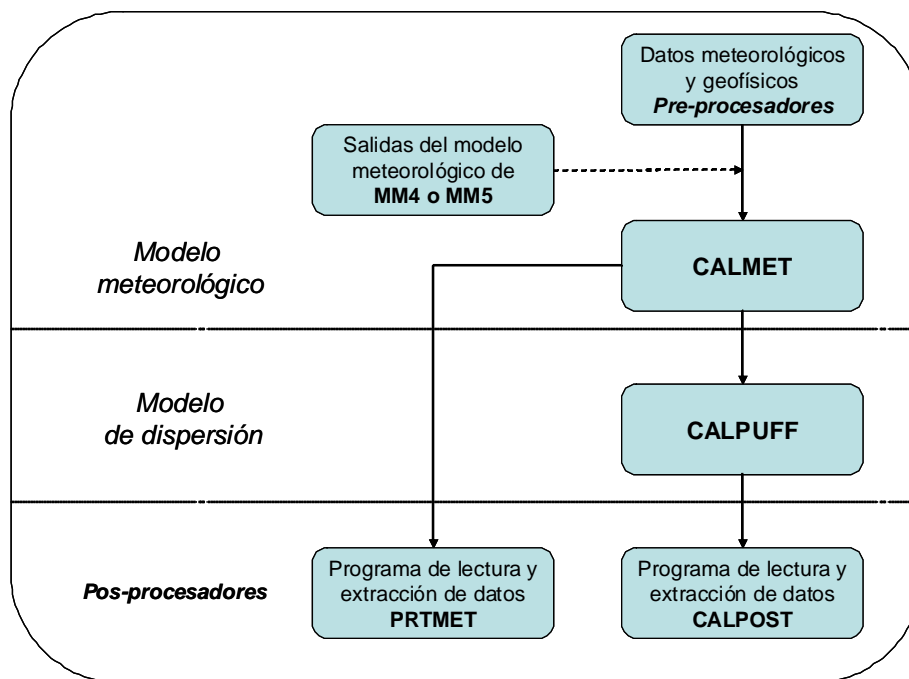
Datos meteorológicos y geofísicos
*Pre-procesadores*

Salidas del modelo meteorológico de **MM4 o MM5**

*Modelo meteorológico*

**CALMET**

*Modelo de dispersión*

**CALPUFF**

***Pos-procesadores***

Programa de lectura y extracción de datos **PRTMET**

Programa de lectura y extracción de datos **CALPOST**